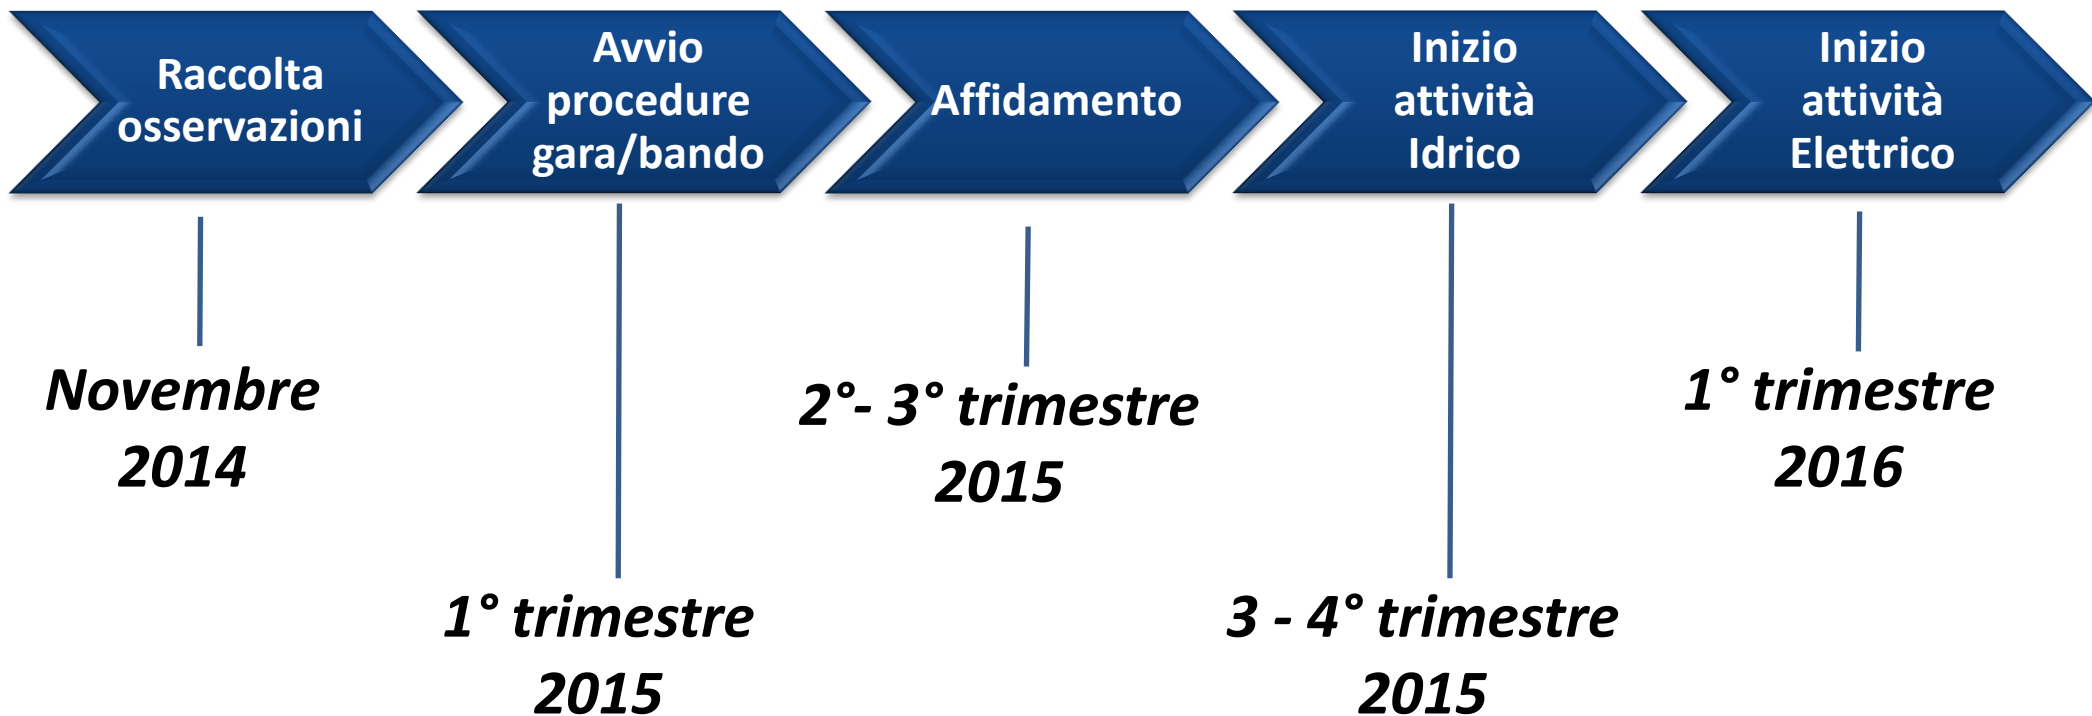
Raccolta osservazioni

Avvio procedure gara/bando

Affidamento

Inizio attività Idrico

Inizio attività Elettrico

Novembre 2014

1° trimestre 2015

2°- 3° trimestre 2015

3 - 4° trimestre 2015

1° trimestre 2016